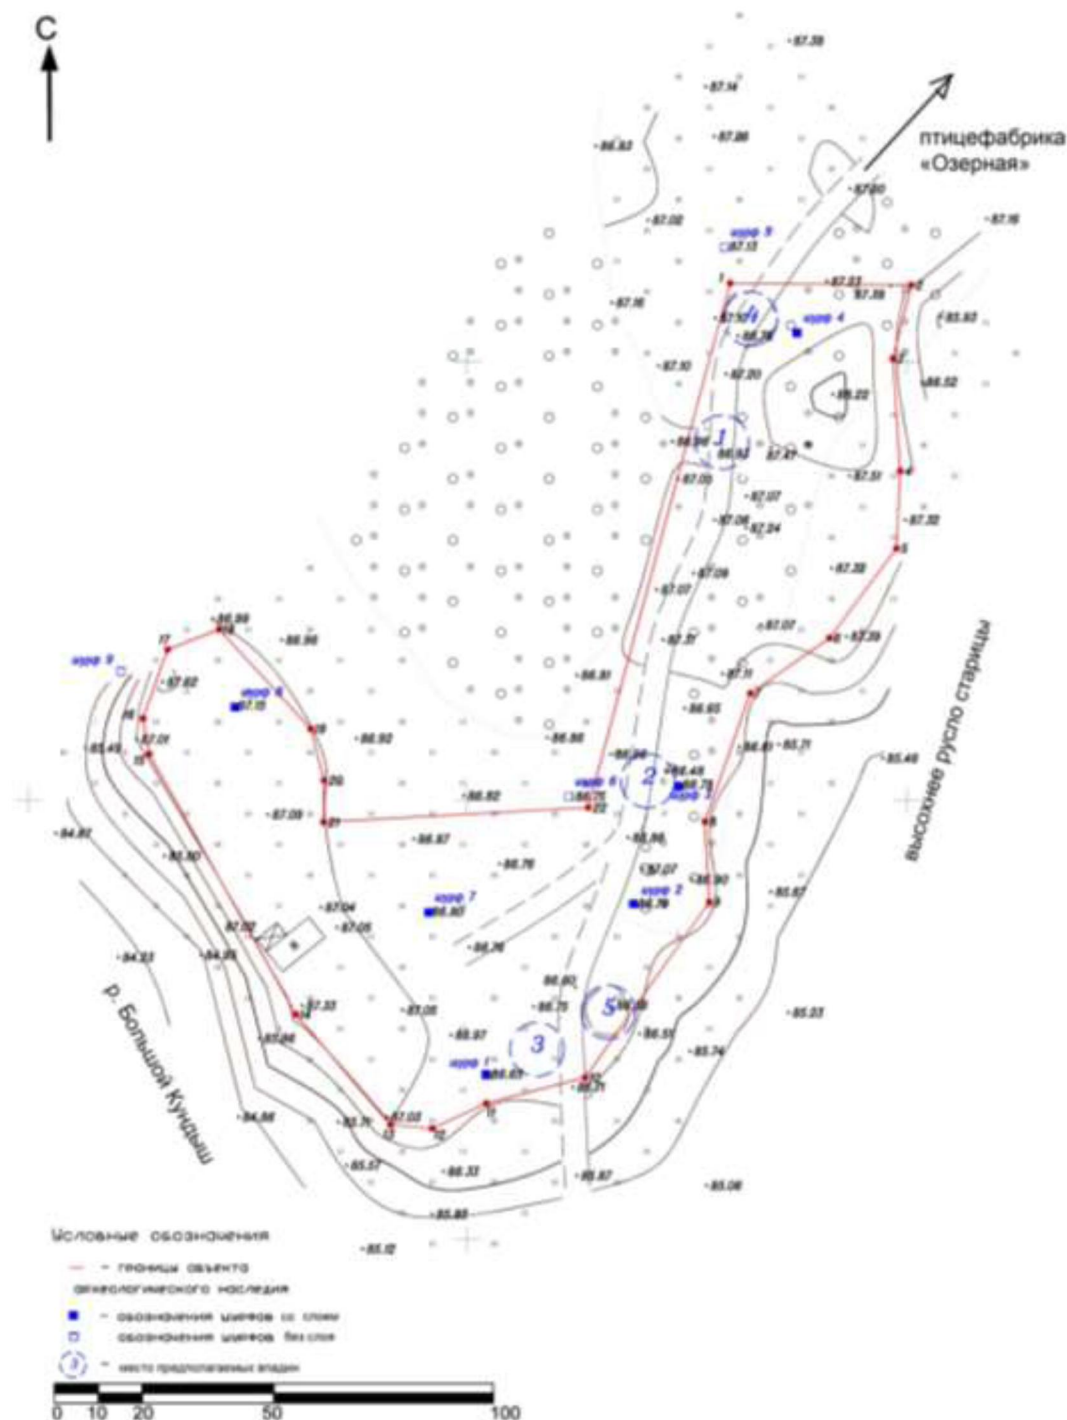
С

птицефабрика «Озерная»

87.39
87.14
87.36
86.83
87.00
87.02
87.16
шурф 5
87.13
1
87.33
87.39
2
87.16
87.50
4
86.78
шурф 4
85.93
87.10
3
87.20
86.22
86.52
86.96
1
86.93
87.47
87.51
4
87.03
87.07
87.06
87.24
87.32
5
87.09
87.39
87.07
87.07
6
87.39
87.31
86.99
18
86.96
17
шурф 9
87.62
86.81
7
87.11
шурф 8
87.15
86.95
16
19
86.61
85.71
86.92
85.49
87.01
86.98
15
86.99
86.49
2
86.75
шурф 3
20
шурф 6
86.75
22
86.92
87.09
21
8
86.87
86.98
84.92
85.92
86.76
87.07
шурф 2
86.90
86.78
9
85.67
шурф 7
87.04
86.90
87.02
87.05
86.76
84.93
84.93
86.90
5
86.08
85.03
86.75
87.33
14
87.05
85.86
86.97
86.51
3
шурф 1
86.63
85.74
86.71
84.86
85.71
87.03
13
12
11
85.57
86.33
85.87
85.06
85.85
85.12

высохшее русло старицы

р. Большой Кундыш

Условные обозначения
— границы объекта археологического наследия
■ — обозначения шурфов со слоем
□ — обозначения шурфов без слоя
3 — место предполагаемых впадин

0 10 20 50 100